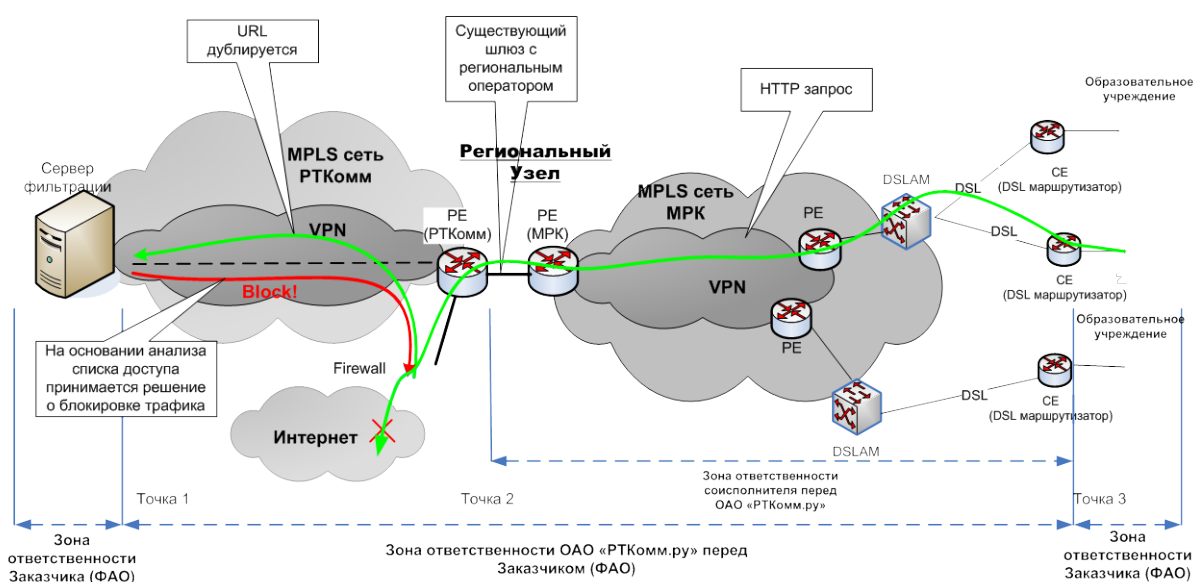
URL дублируется

Существующий шлюз с региональным оператором

HTTP запрос

Образовательное учреждение

Сервер фильтрации

MPLS сеть РТКомм

Региональный Узел

MPLS сеть МРК

DSLAM

DSL

CE (DSL маршрутизатор)

VPN

PE (РТКомм)

PE (МРК)

PE

DSL

CE (DSL маршрутизатор)

Block!

VPN

PE

Образовательное учреждение

На основании анализа списка доступа принимается решение о блокировке трафика

Firewall

DSL

CE (DSL маршрутизатор)

Интернет

DSLAM

Зона ответственности соисполнителя перед ОАО «РТКомм.ру»

Точка 1

Точка 2

Точка 3

Зона ответственности Заказчика (ФАО)

Зона ответственности ОАО «РТКомм.ру» перед Заказчиком (ФАО)

Зона ответственности Заказчика (ФАО)